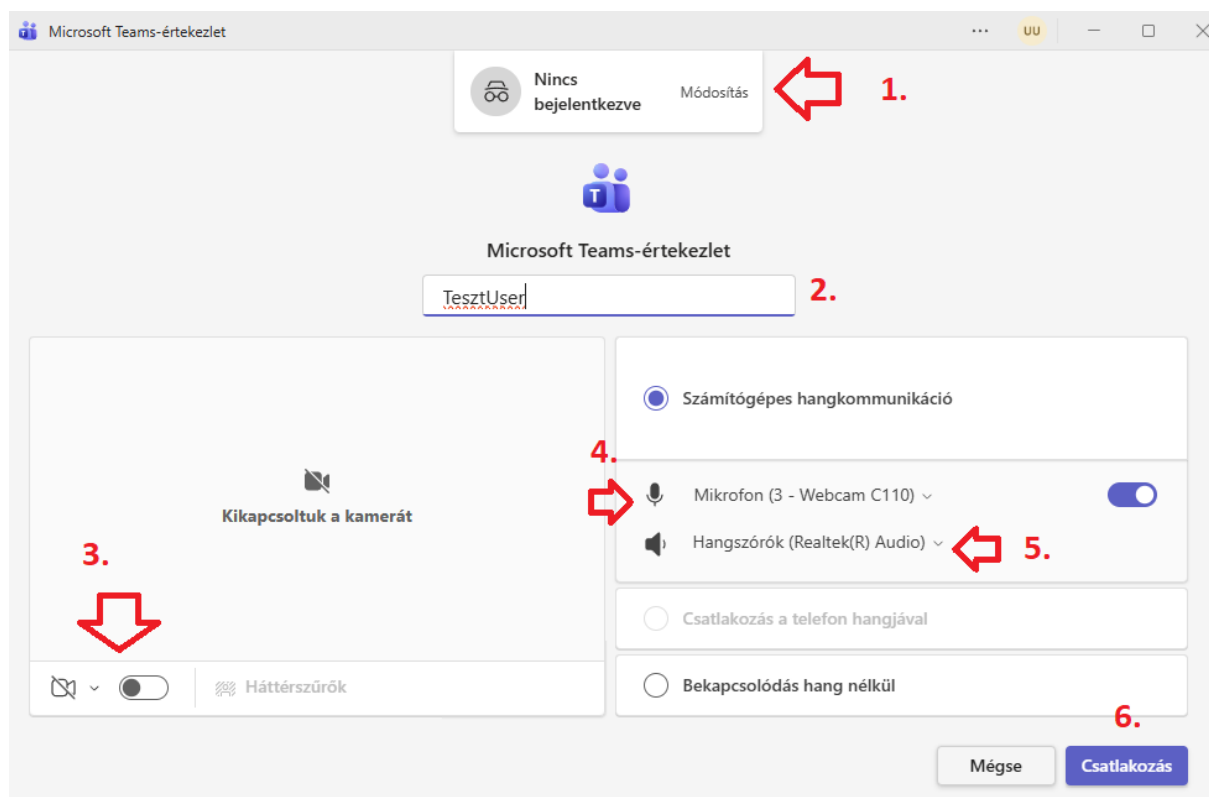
Microsoft Teams-értekezlet

UU

Nincs bejelentkezve

Módosítás

1.

Microsoft Teams-értekezlet

TesztUser

2.

Számítógépes hangkommunikáció

4.

Mikrofon (3 - Webcam C110)

Hangszórók (Realtek(R) Audio)

5.

Kikapcsoltuk a kamerát

3.

Háttérszűrők

Csatlakozás a telefon hangjával

Bekapcsolódás hang nélkül

6.

Mégse

Csatlakozás